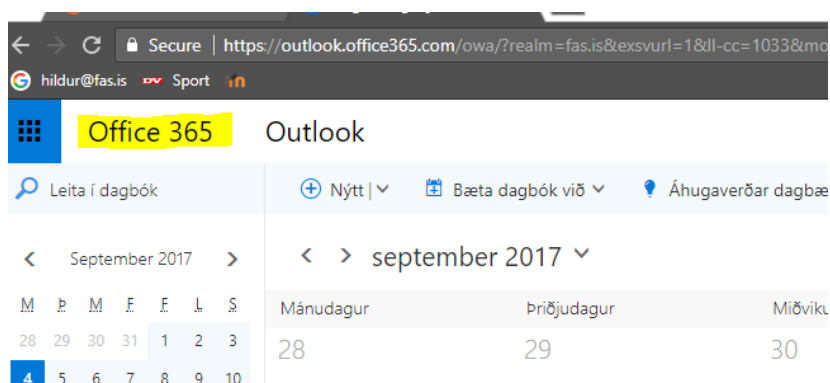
Secure | https://outlook.office365.com/owa/?realm=fas.is&exsvurl=1&ll-cc=1033&mo

hildur@fas.is DV Sport

Office 365 Outlook

Leita í dagbók

Nýtt | Bæta dagbók við Áhugaverðar dagbæ

September 2017

| M | Þ | M | F | F | L | S |
|---|---|---|---|---|---|---|
| 28 | 29 | 30 | 31 | 1 | 2 | 3 |
| 4 | 5 | 6 | 7 | 8 | 9 | 10 |

september 2017

Mánudagur 28
Þriðjudagur 29
Miðviku 30